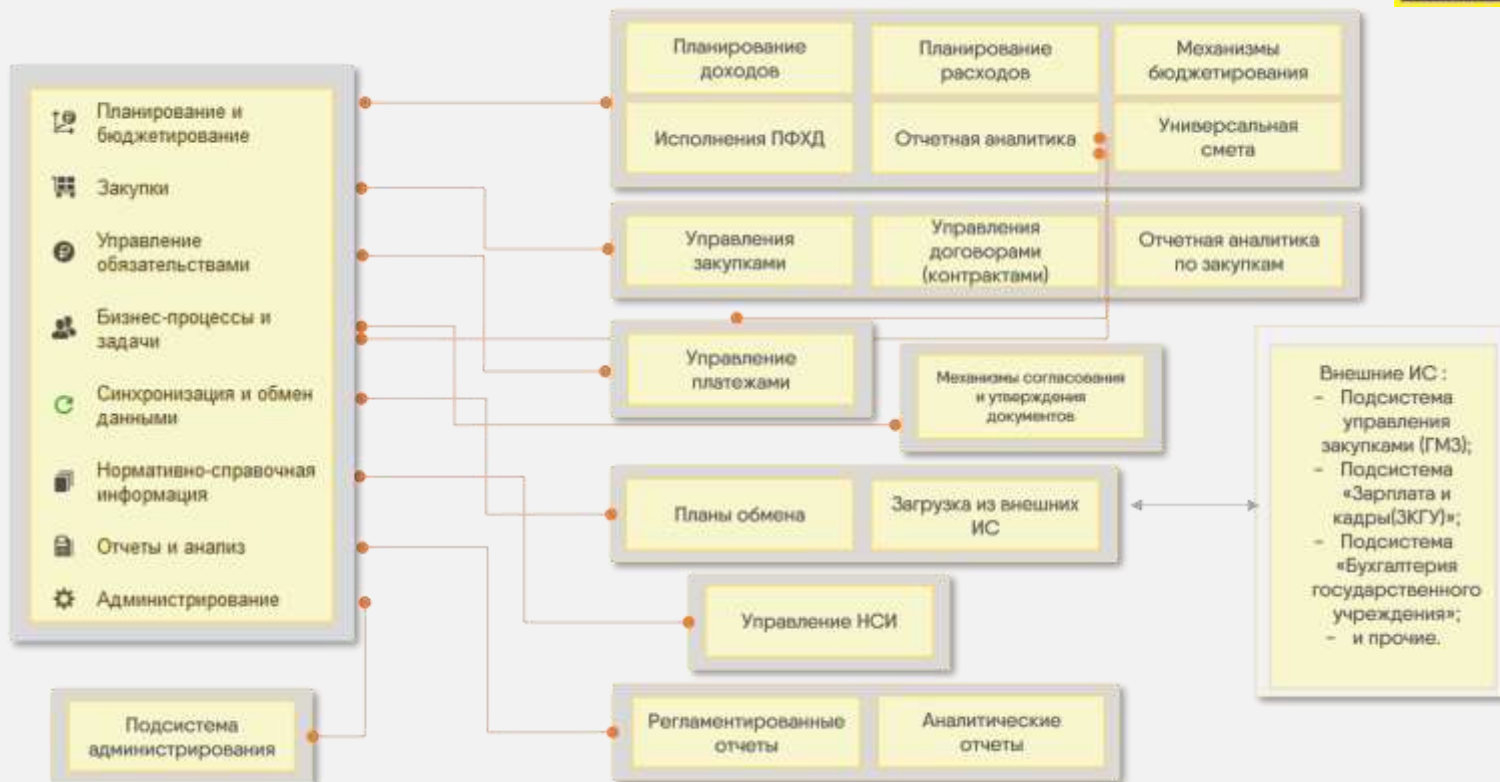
Планирование и бюджетирование
Закупки
Управление обязательствами
Бизнес-процессы и задачи
Синхронизация и обмен данными
Нормативно-справочная информация
Отчеты и анализ
Администрирование

Планирование доходов
Планирование расходов
Механизмы бюджетирования
Исполнения ПФХД
Отчетная аналитика
Универсальная смета

Управления закупками
Управления договорами (контрактами)
Отчетная аналитика по закупкам

Управление платежами

Механизмы согласования и утверждения документов

Внешние ИС :
- Подсистема управления закупками (ГМЗ);
- Подсистема «Зарплата и кадры(ЗКГУ)»;
- Подсистема «Бухгалтерия государственного учреждения»;
- и прочие.

Планы обмена
Загрузка из внешних ИС

Управление НСИ

Подсистема администрирования

Регламентированные отчеты
Аналитические отчеты